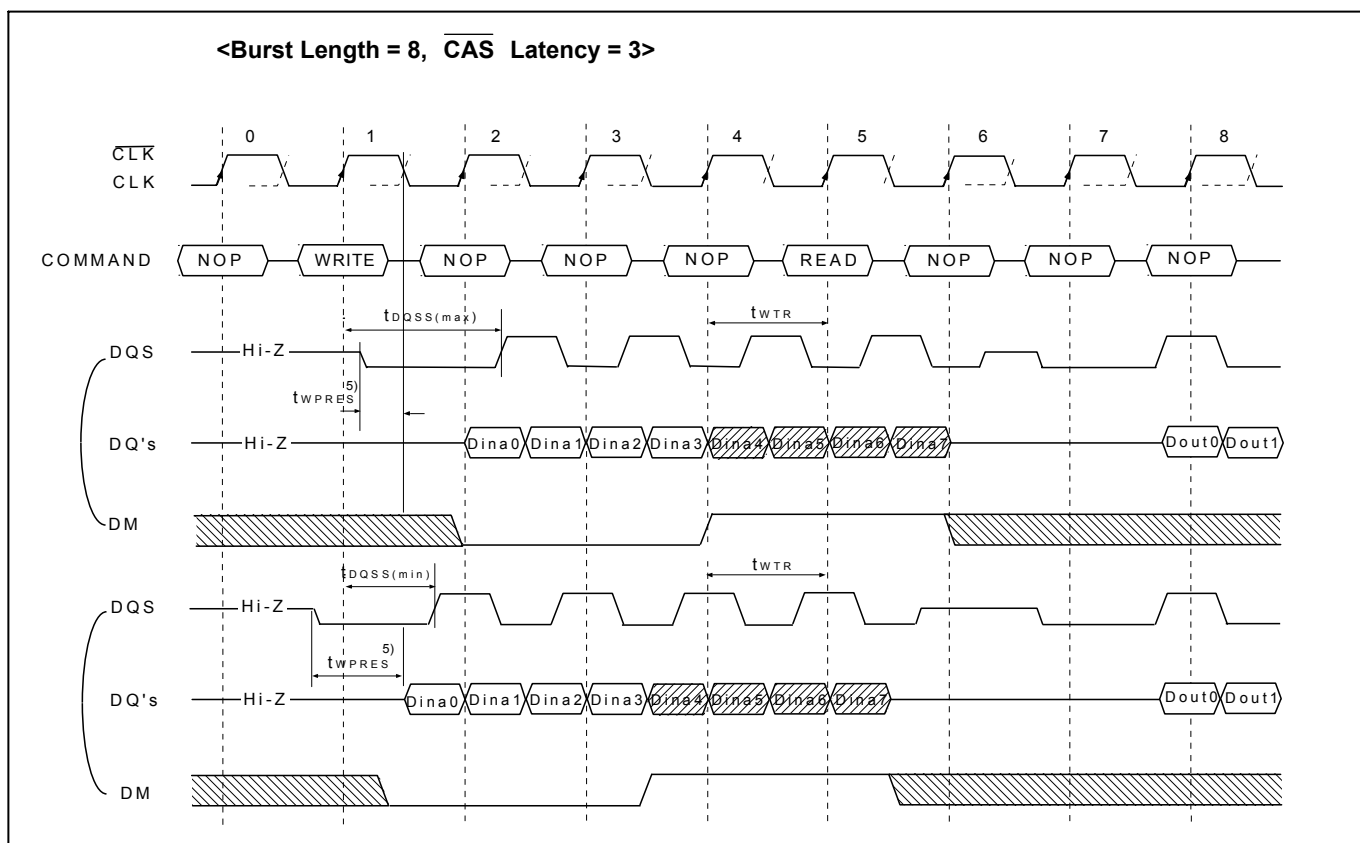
<Burst Length = 8, $\overline{CAS}$ Latency = 3>

0 1 2 3 4 5 6 7 8

$\overline{CLK}$

CLK

COMMAND NOP WRITE NOP NOP NOP READ NOP NOP NOP

$t_{DQSS(max)}$

$t_{WTR}$

DQS Hi-Z

$t_{WPRES}^{5)}$

DQ's Hi-Z Dina0 Dina1 Dina2 Dina3 Dina4 Dina5 Dina6 Dina7 Dout0 Dout1

DM

$t_{DQSS(min)}$

$t_{WTR}$

DQS Hi-Z

$t_{WPRES}^{5)}$

DQ's Hi-Z Dina0 Dina1 Dina2 Dina3 Dina4 Dina5 Dina6 Dina7 Dout0 Dout1

DM